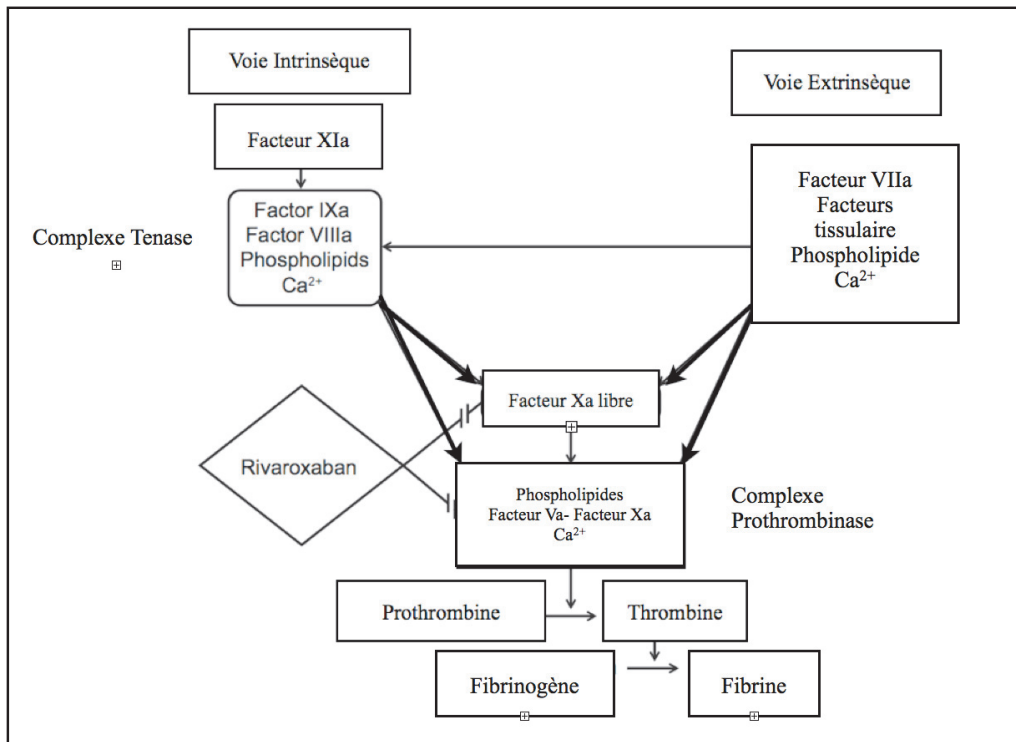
Voie Intrinsèque

Voie Extrinsèque

Facteur XIa

Factor IXa
Factor VIIIa
Phospholipids
Ca$^{2+}$

Complexe Tenase

Facteur VIIa
Facteurs tissulaire
Phospholipide
Ca$^{2+}$

Facteur Xa libre

Rivaroxaban

Phospholipides
Facteur Va- Facteur Xa
Ca$^{2+}$

Complexe Prothrombinase

Prothrombine

Thrombine

Fibrinogène

Fibrine